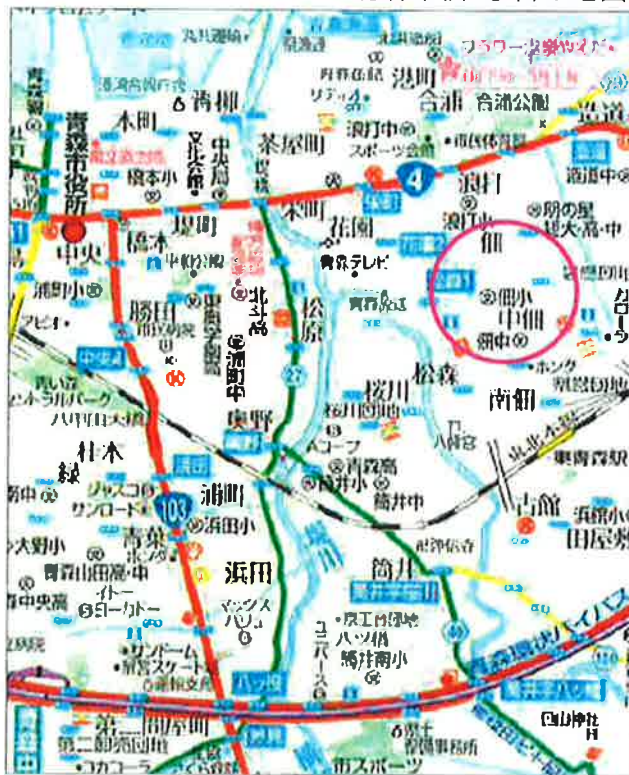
青森市役所
本町
中央
堤町
橋本
勝田
松原
花園
茶屋町
浪打
佃
中佃
南佃
松森
桜川
東野
浦町
浜田
筒井
佃小
佃中
青森テレビ
青森高
筒井中
筒井南小
浦町中
浜田小
青森山田高・中
サンロード
ジャスコ
イトーヨーカドー
マックスバリュ
サンドーム
東部スケート
八ッ役
吉館
田屋敷
東青森駅
浪打中
造道中
明の星短大・高・中
合浦
合浦公園
港町
スポーツ会館
浦町小
中央
青い森セントラルパーク
八甲田大橋
柱本
4
27
103
ホンダ
ホーマック
Aコープ
八幡宮
青森環状バイパス
第二問屋町
新問屋町
四山神社
長島小
青森中央高
大野小
橋本小
中央局
古川
佃中